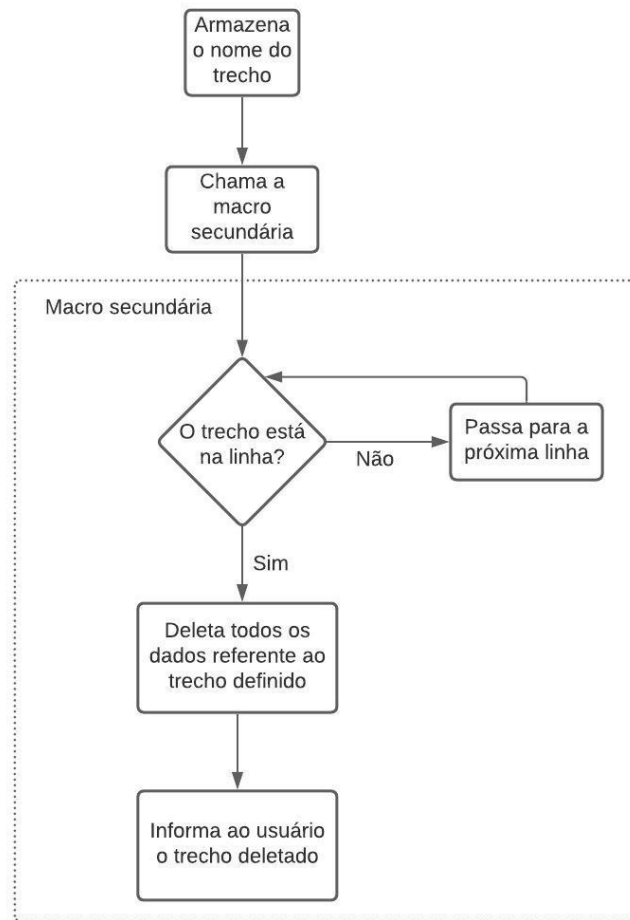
Armazena o nome do trecho

Chama a macro secundária

Macro secundária

O trecho está na linha?

Não

Passa para a próxima linha

Sim

Deleta todos os dados referente ao trecho definido

Informa ao usuário o trecho deletado